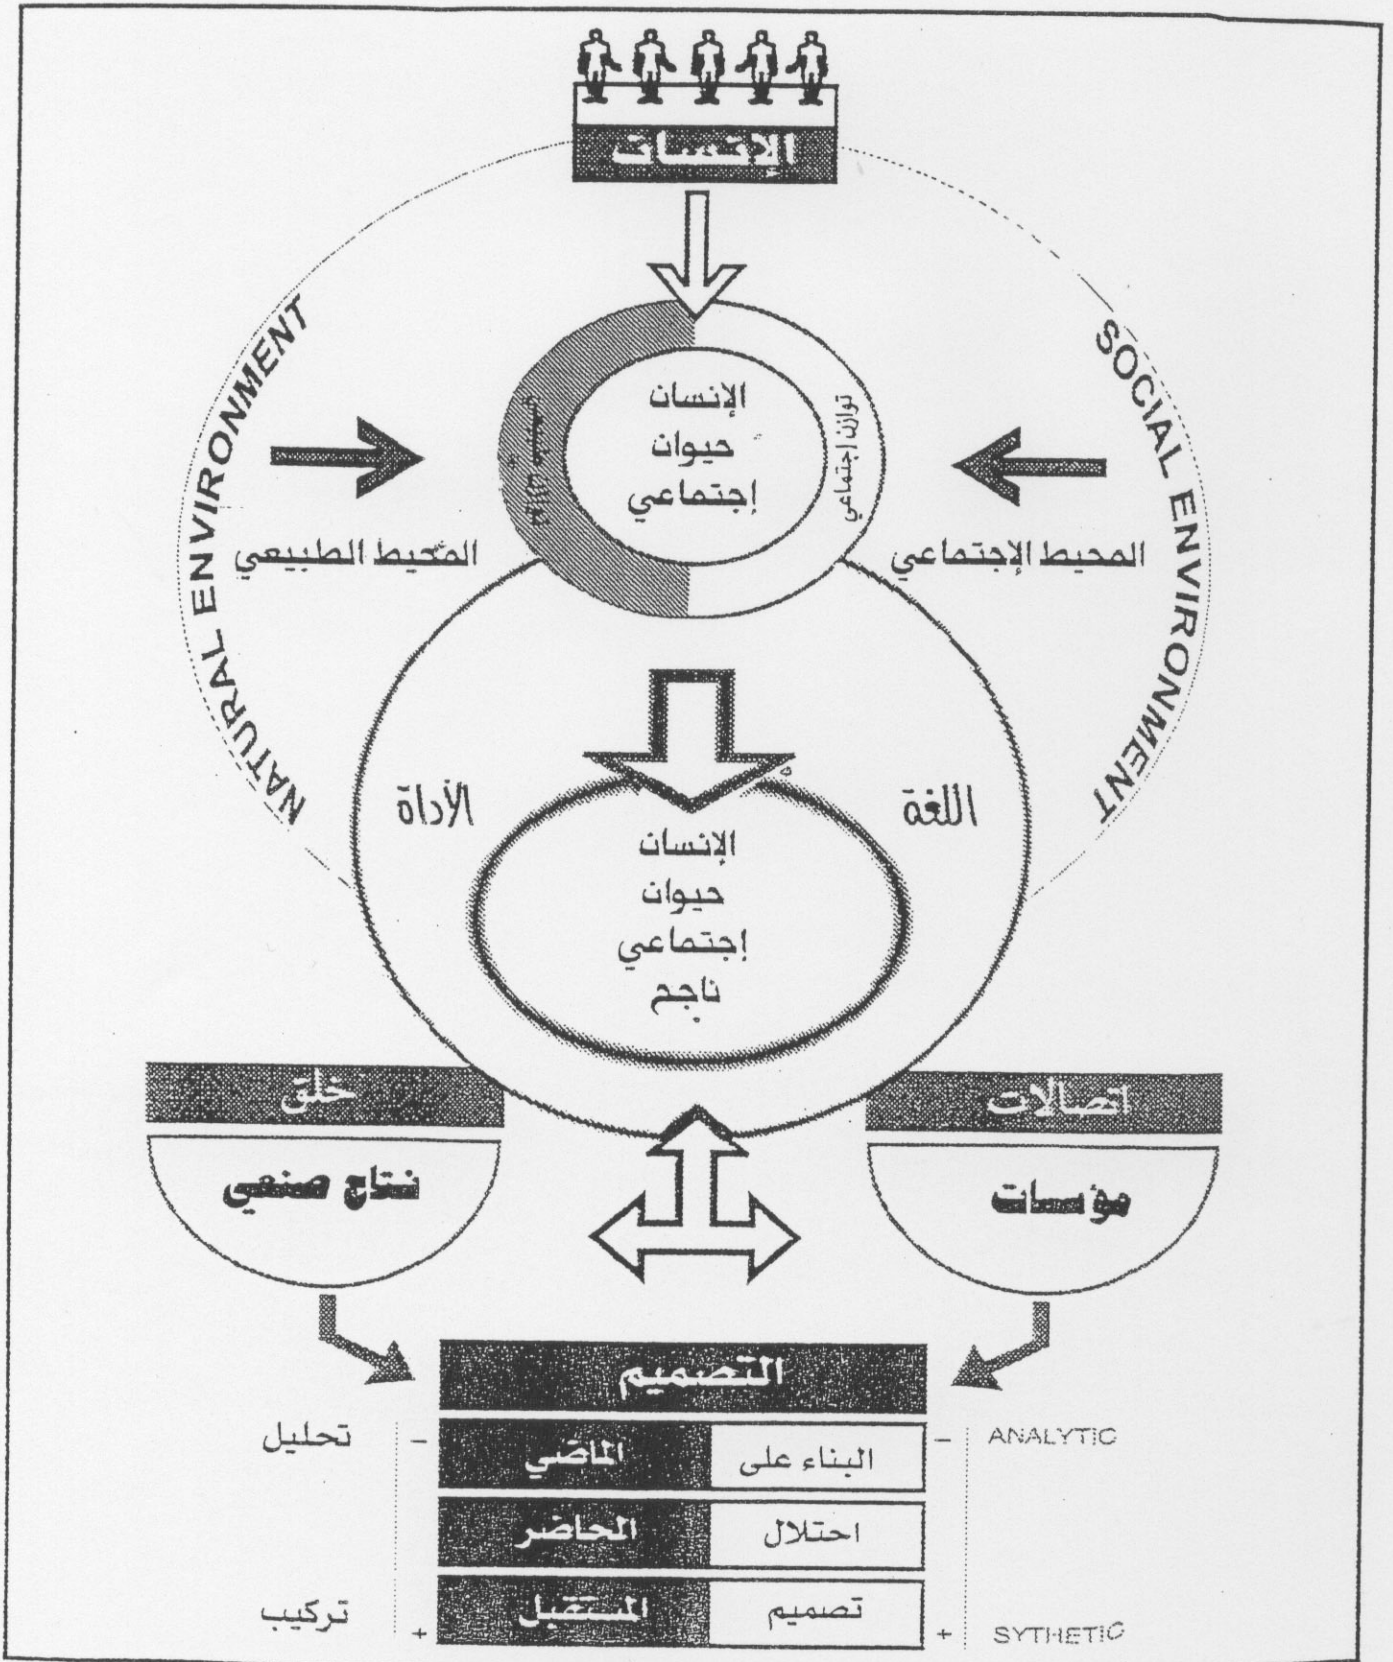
الإحساس

NATURAL ENVIRONMENT

SOCIAL ENVIRONMENT

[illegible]

توازن إجتماعي

الإنسان
حيوان
إجتماعي

المحيط الطبيعي

المحيط الإجتماعي

الأداة

اللغة

الإنسان
حيوان
إجتماعي
ناجح

خلق

نتاج صنعي

اتصالات

مؤسسات

التصميم

| تحليل | – | الماضي | البناء على | – | ANALYTIC |
|---|---|---|---|---|---|
| | | الحاضر | احتلال | | |
| تركيب | + | المستقبل | تصميم | + | SYTHETIC |